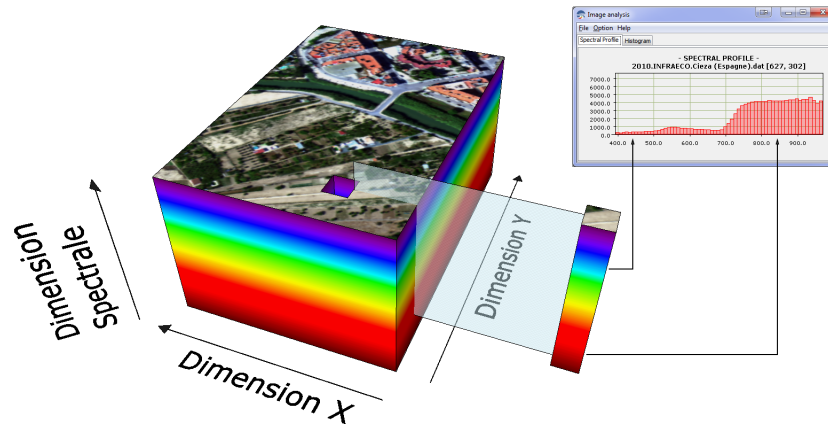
Image analysis

File Option Help

Spectral Profile Histogram

- SPECTRAL PROFILE -
2010.INFRAECO.Cieza (Espagne).dat [627, 302]

7000.0
6000.0
5000.0
4000.0
3000.0
2000.0
1000.0
0.0

400.0 500.0 600.0 700.0 800.0 900.0

Dimension Spectrale

Dimension X

Dimension Y